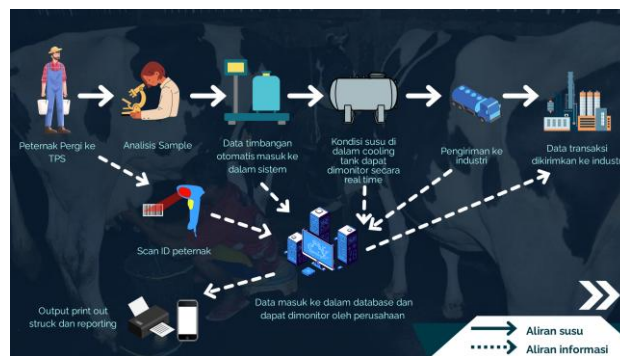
Peternak Pergi ke TPS

Analisis Sample

Data timbangan otomatis masuk ke dalam sistem

Kondisi susu di dalam cooling tank dapat dimonitor secara real time

Pengiriman ke industri

Data transaksi dikirimkan ke industri

Scan ID peternak

Output print out struck dan reporting

Data masuk ke dalam database dan dapat dimonitor oleh perusahaan

Aliran susu

Aliran informasi